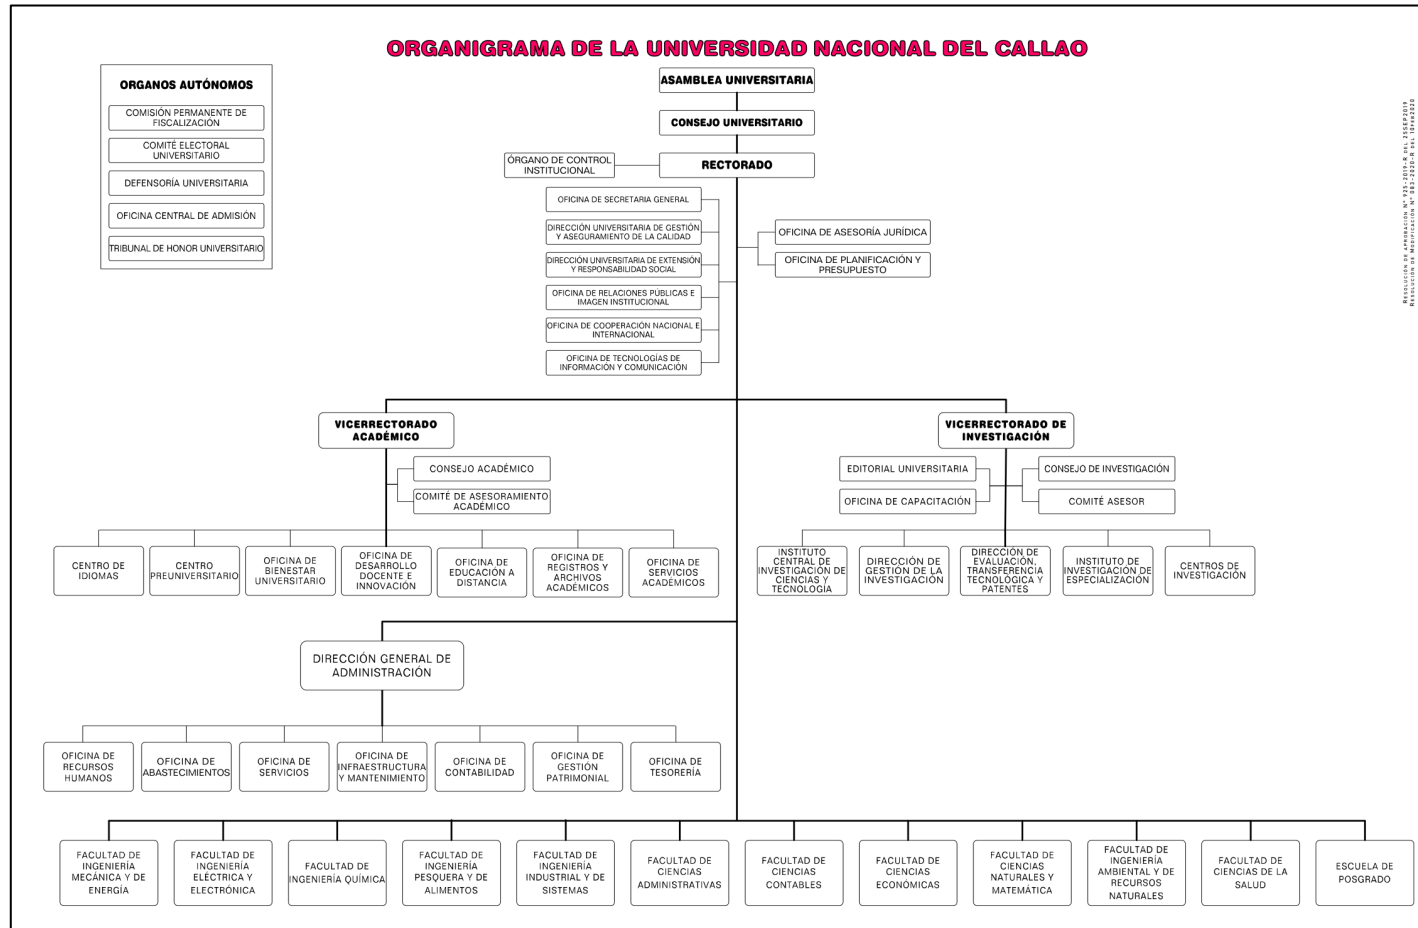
ORGANIGRAMA DE LA UNIVERSIDAD NACIONAL DEL CALLAO

ORGANOS AUTÓNOMOS

COMISIÓN PERMANENTE DE FISCALIZACIÓN

COMITÉ ELECTORAL UNIVERSITARIO

DEFENSORÍA UNIVERSITARIA

OFICINA CENTRAL DE ADMISIÓN

TRIBUNAL DE HONOR UNIVERSITARIO

ASAMBLEA UNIVERSITARIA

CONSEJO UNIVERSITARIO

ÓRGANO DE CONTROL INSTITUCIONAL

RECTORADO

OFICINA DE SECRETARIA GENERAL

DIRECCIÓN UNIVERSITARIA DE GESTIÓN Y ASEGURAMIENTO DE LA CALIDAD

DIRECCIÓN UNIVERSITARIA DE EXTENSIÓN Y RESPONSABILIDAD SOCIAL

OFICINA DE RELACIONES PÚBLICAS E IMAGEN INSTITUCIONAL

OFICINA DE COOPERACIÓN NACIONAL E INTERNACIONAL

OFICINA DE TECNOLOGÍAS DE INFORMACIÓN Y COMUNICACIÓN

OFICINA DE ASESORÍA JURÍDICA

OFICINA DE PLANIFICACIÓN Y PRESUPUESTO

Resolución de aprobación N° 925-2019-R del 25SEP2019
Resolución de modificación N° 083-2020-R del 10feb2020

VICERRECTORADO ACADÉMICO

CONSEJO ACADÉMICO

COMITÉ DE ASESORAMIENTO ACADÉMICO

CENTRO DE IDIOMAS

CENTRO PREUNIVERSITARIO

OFICINA DE BIENESTAR UNIVERSITARIO

OFICINA DE DESARROLLO DOCENTE E INNOVACIÓN

OFICINA DE EDUCACIÓN A DISTANCIA

OFICINA DE REGISTROS Y ARCHIVOS ACADÉMICOS

OFICINA DE SERVICIOS ACADÉMICOS

VICERRECTORADO DE INVESTIGACIÓN

EDITORIAL UNIVERSITARIA

OFICINA DE CAPACITACIÓN

CONSEJO DE INVESTIGACIÓN

COMITÉ ASESOR

INSTITUTO CENTRAL DE INVESTIGACIÓN DE CIENCIAS Y TECNOLOGÍA

DIRECCIÓN DE GESTIÓN DE LA INVESTIGACIÓN

DIRECCIÓN DE EVALUACIÓN, TRANSFERENCIA TECNOLÓGICA Y PATENTES

INSTITUTO DE INVESTIGACIÓN DE ESPECIALIZACIÓN

CENTROS DE INVESTIGACIÓN

DIRECCIÓN GENERAL DE ADMINISTRACIÓN

OFICINA DE RECURSOS HUMANOS

OFICINA DE ABASTECIMIENTOS

OFICINA DE SERVICIOS

OFICINA DE INFRAESTRUCTURA Y MANTENIMIENTO

OFICINA DE CONTABILIDAD

OFICINA DE GESTIÓN PATRIMONIAL

OFICINA DE TESORERÍA

FACULTAD DE INGENIERÍA MECÁNICA Y DE ENERGÍA

FACULTAD DE INGENIERÍA ELÉCTRICA Y ELECTRÓNICA

FACULTAD DE INGENIERÍA QUÍMICA

FACULTAD DE INGENIERÍA PESQUERA Y DE ALIMENTOS

FACULTAD DE INGENIERÍA INDUSTRIAL Y DE SISTEMAS

FACULTAD DE CIENCIAS ADMINISTRATIVAS

FACULTAD DE CIENCIAS CONTABLES

FACULTAD DE CIENCIAS ECONÓMICAS

FACULTAD DE CIENCIAS NATURALES Y MATEMÁTICA

FACULTAD DE INGENIERÍA AMBIENTAL Y DE RECURSOS NATURALES

FACULTAD DE CIENCIAS DE LA SALUD

ESCUELA DE POSGRADO